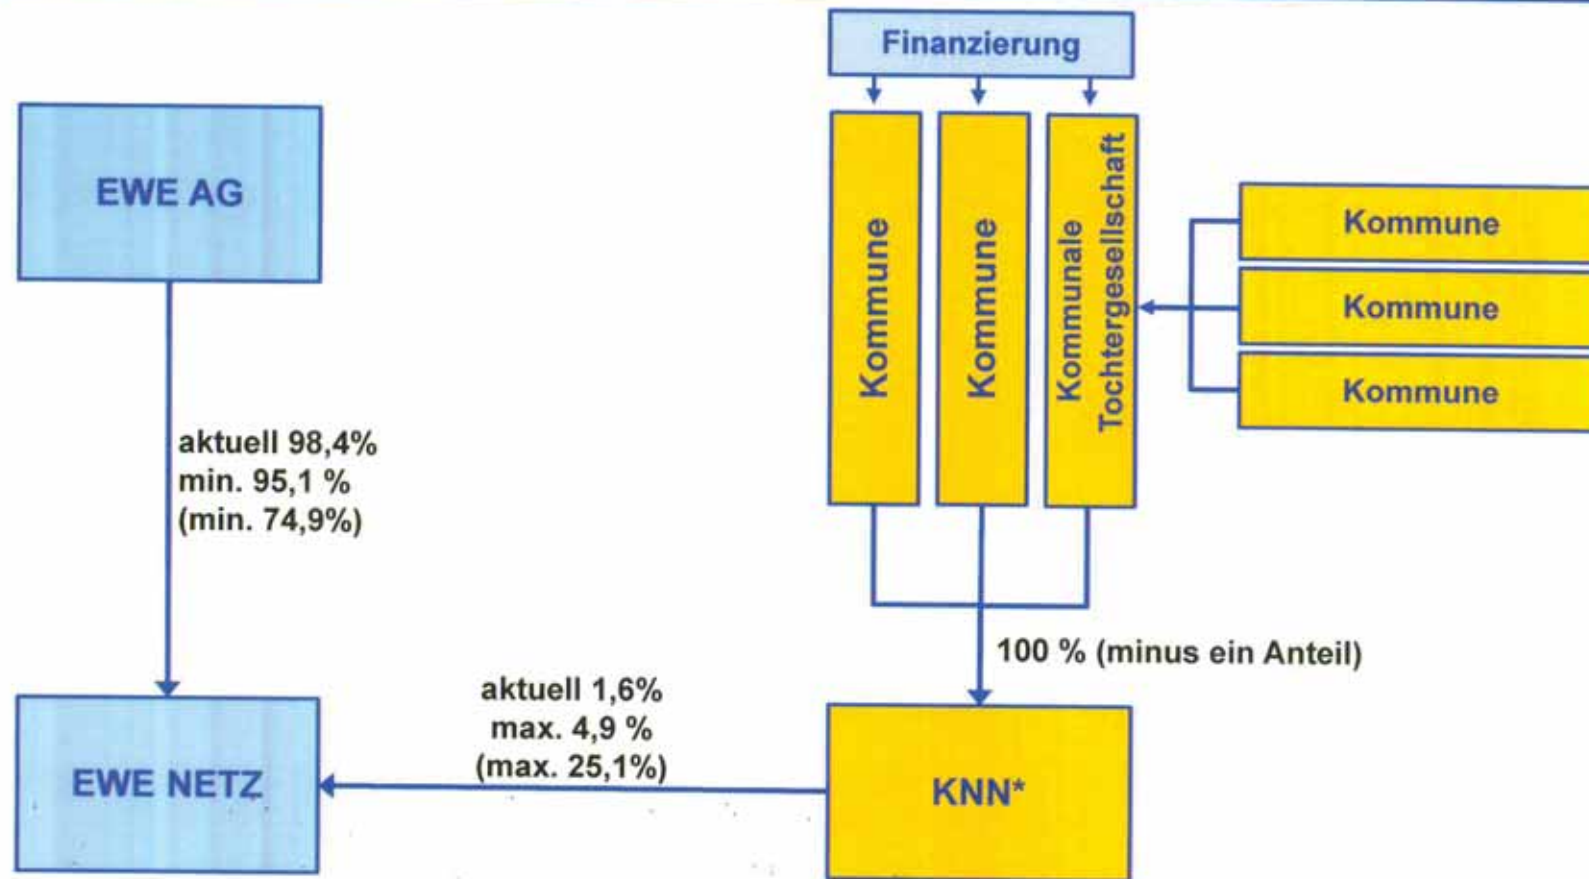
Finanzierung

EWE AG

Kommune

Kommune

Kommunale Tochtergesellschaft

Kommune

Kommune

Kommune

aktuell 98,4%
min. 95,1 %
(min. 74,9%)

100 % (minus ein Anteil)

aktuell 1,6%
max. 4,9 %
(max. 25,1%)

EWE NETZ

KNN*